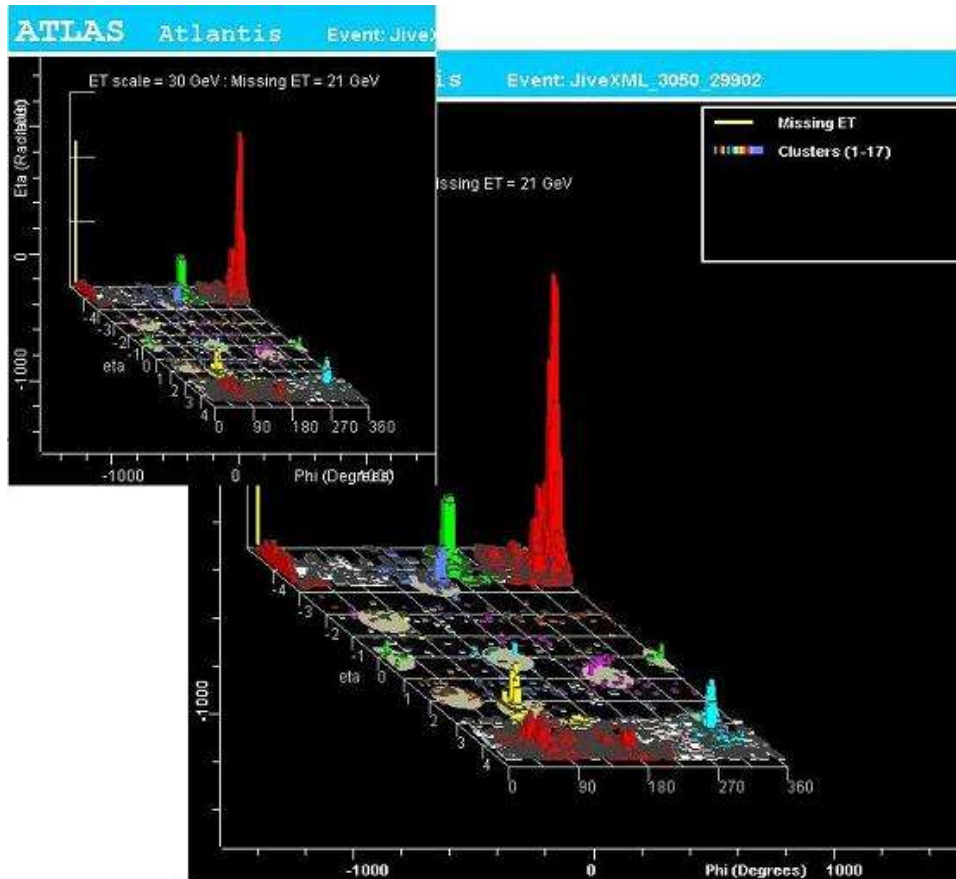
ATLAS Atlantis Event: JiveX

ET scale = 30 GeV : Missing ET = 21 GeV

Eta (Radians)

0

-1000

eta

-4 -3 -2 -1 0 1 2 3 4

0 90 180 270 360

-1000 0 Phi (Degrees)

is Event: JiveXML_3050_29902

Missing ET

Clusters (1-17)

issing ET = 21 GeV

-4 -3 -2 -1 eta 0 1 2 3 4

-1000

0 90 180 270 360

-1000 0 Phi (Degrees) 1000